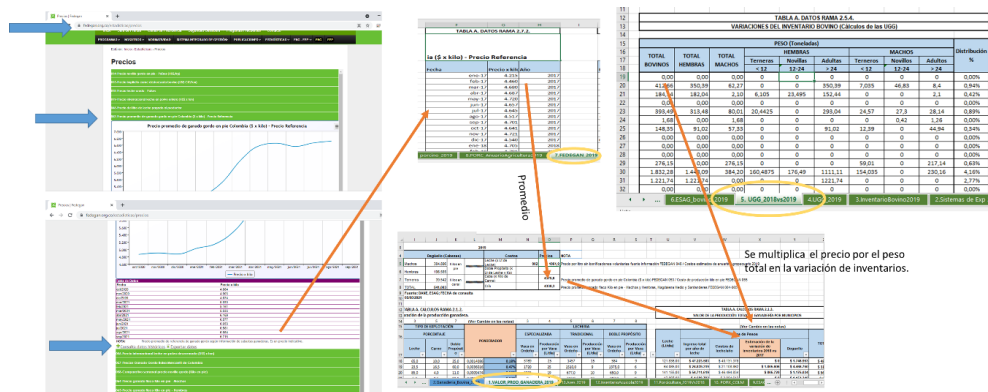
Precios

Precio promedio de ganado gordo en pie Colombia ($ x kilo) - Precio Referencia

TABLA A. DATOS RAMA 2.7.2.

la ($ x kilo) - Precio Referencia

| Fecha | Precio x kilo | Año |
|---|---|---|
| ene-17 | 4.555 | 2017 |
| feb-17 | 4.665 | 2017 |
| mar-17 | 4.669 | 2017 |
| abr-17 | 4.687 | 2017 |
| may-17 | 4.735 | 2017 |
| jun-17 | 4.657 | 2017 |
| jul-17 | 4.545 | 2017 |
| ago-17 | 4.517 | 2017 |
| sep-17 | 4.595 | 2017 |
| oct-17 | 4.645 | 2017 |
| nov-17 | 4.722 | 2017 |
| dic-17 | 4.749 | 2017 |
| ene-18 | 4.765 | 2018 |

Promedio

7.FEDEGAN 2019

TABLA A. DATOS RAMA 2.5.4.
VARIACIONES DEL INVENTARIO BOVINO (Cálculos de las UGG)

| | | | PESO (Toneladas) | | | | | | | |
|---|---|---|---|---|---|---|---|---|---|---|
| | | | HEMBRAS | | | MACHOS | | | | |
| TOTAL BOVINOS | TOTAL HEMBRAS | TOTAL MACHOS | Terneras < 12 | Novillas 12-24 | Adultas > 24 | Terneros < 12 | Novillos 12-24 | Adultos > 24 | Distribución % |
| 0,00 | 0,00 | 0,00 | 0,00 | 0 | 0,00 | 0,00 | 0 | 0,00 | 0,00% |
| 412,66 | 350,39 | 62,27 | 0 | 0 | 350,39 | 7,035 | 46,83 | 8,4 | 0,94% |
| 184,14 | 182,04 | 2,10 | 6,105 | 23,495 | 152,44 | 0 | 0 | 2,1 | 0,42% |
| 0,00 | 0,00 | 0,00 | 0 | 0 | 0,00 | 0 | 0 | 0,00 | 0,00% |
| 393,49 | 313,48 | 80,01 | 20,4425 | 0 | 293,04 | 24,57 | 27,3 | 28,14 | 0,89% |
| 1,68 | 0,00 | 1,68 | 0 | 0 | 0,00 | 0 | 0,42 | 1,26 | 0,00% |
| 148,55 | 91,02 | 57,53 | 0 | 0 | 91,02 | 12,39 | 0 | 44,94 | 0,34% |
| 0,00 | 0,00 | 0,00 | 0 | 0 | 0,00 | 0 | 0 | 0,00 | 0,00% |
| 0,00 | 0,00 | 0,00 | 0 | 0 | 0,00 | 0 | 0 | 0,00 | 0,00% |
| 276,15 | 0,00 | 276,15 | 0 | 0 | 0,00 | 0 | 59,01 | 217,14 | 0,63% |
| 1.832,28 | 1.448,08 | 384,20 | 160,4875 | 176,49 | 1111,11 | 154,035 | 0 | 230,16 | 4,18% |
| 1.221,74 | 1.221,74 | 0,00 | 0 | 0 | 1221,74 | 0 | 0 | 0 | 2,77% |
| 0,00 | 0,00 | 0,00 | 0 | 0 | 0,00 | 0 | 0 | 0,00 | 0,00% |

6.ESAG_bovinos2019 | 5. UGG 2018vs2019 | 4.UGG_2019 | 3.InventarioBovino2019 | 2.Sistemas de Exp

Se multiplica el precio por el peso total en la variación de inventarios.

TABLA A. CALCULOS RAMA 2.5.2.
TABLA A. CALCULOS RAMA 2.3.1.

2.Ganaderia Bovina | 3.VALOR_PROD_GANADERA 2019 | 10.Leche 2019 | 11.Inventario